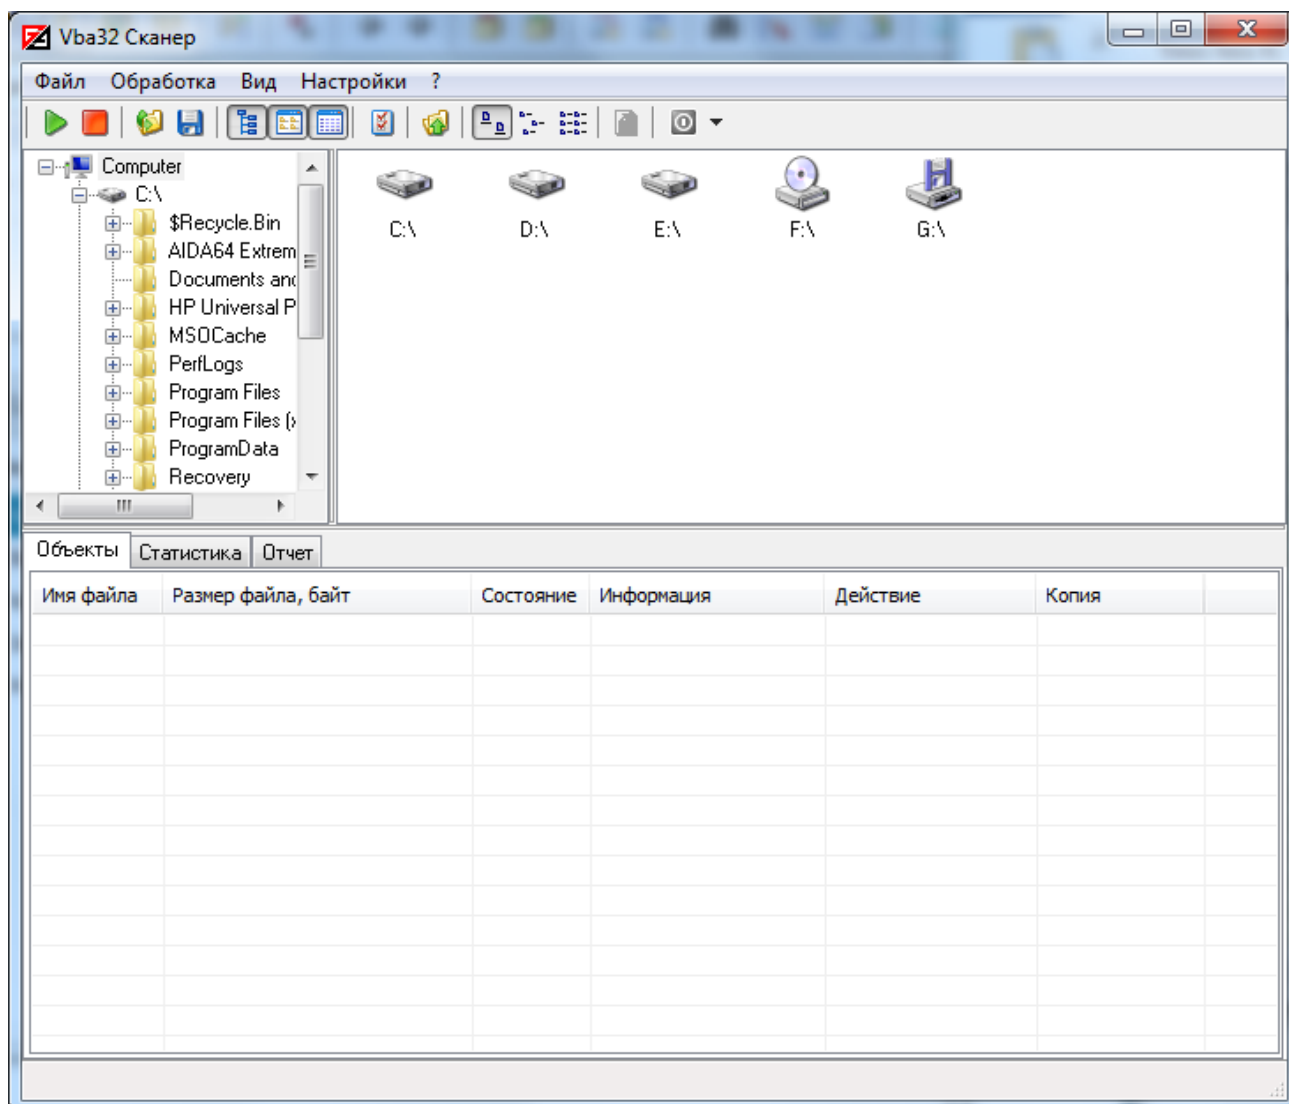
Vba32 Сканер

Файл Обработка Вид Настройки ?

Computer
C:\
$Recycle.Bin
AIDA64 Extrem
Documents and
HP Universal P
MSOCache
PerfLogs
Program Files
Program Files (x
ProgramData
Recovery

C:\ D:\ E:\ F:\ G:\

Объекты Статистика Отчет

| Имя файла | Размер файла, байт | Состояние | Информация | Действие | Копия |
|---|---|---|---|---|---|